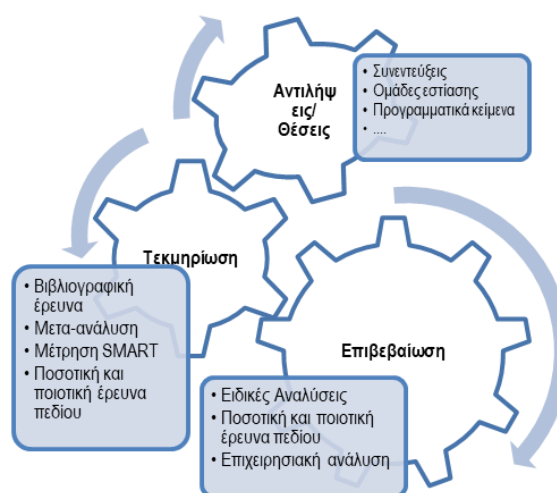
Αντιλήψεις/ Θέσεις

• Συνεντεύξεις
• Ομάδες εστίασης
• Προγραμματικά κείμενα
• ….

Τεκμηρίωση

• Βιβλιογραφική έρευνα
• Μετα-ανάλυση
• Μέτρηση SMART
• Ποσοτική και ποιοτική έρευνα πεδίου

Επιβεβαίωση

• Ειδικές Αναλύσεις
• Ποσοτική και ποιοτική έρευνα πεδίου
• Επιχειρησιακή ανάλυση